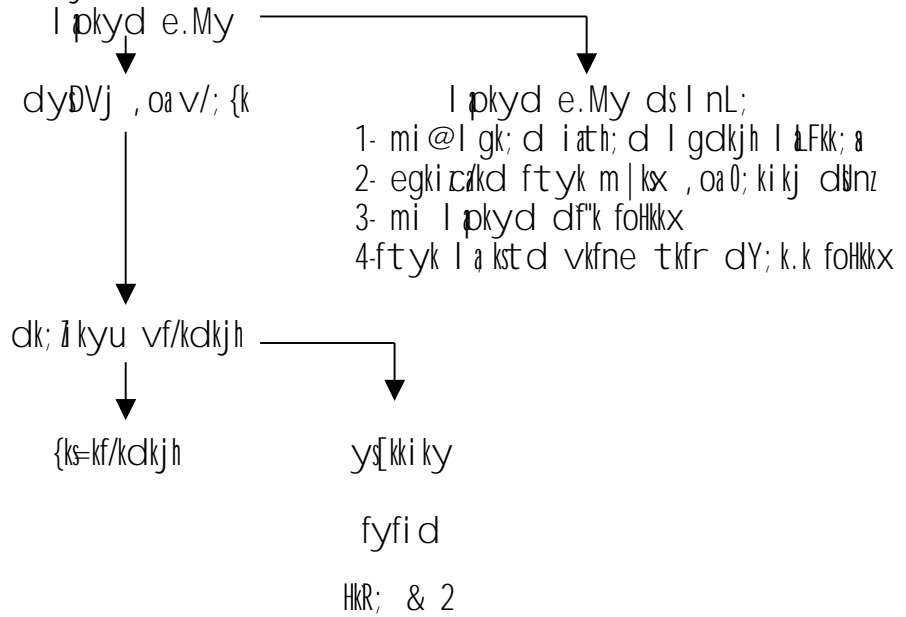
l pkyd e.My

dyDVj ,oa v/;{k

l pkyd e.My ds l nL;
1- mi@l gk;d iath;d l gdkjh l aLFkk;a
2- egkica/kd ftyk m|kx ,oa 0;kikj dsUnz
3- mi l pkyd df"k foHkkx
4-ftyk l a;kstd vkfne tkfr dY;k.k foHkkx

dk;Zikyu vf/kdkjh

{ks=kf/kdkjh

ys[kkiky

fyfid

HkR; & 2